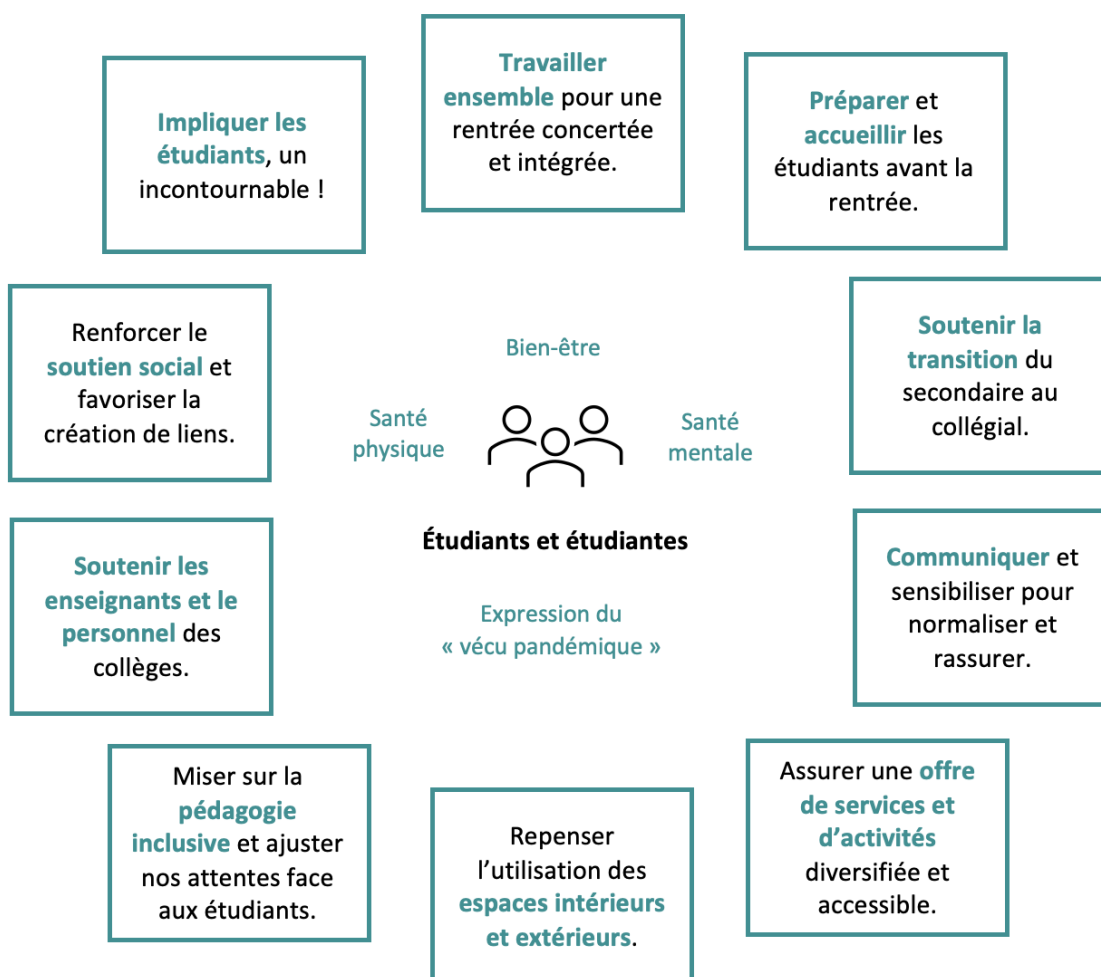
Travailler ensemble pour une rentrée concertée et intégrée.

Préparer et accueillir les étudiants avant la rentrée.

Soutenir la transition du secondaire au collégial.

Communiquer et sensibiliser pour normaliser et rassurer.

Assurer une offre de services et d'activités diversifiée et accessible.

Repenser l'utilisation des espaces intérieurs et extérieurs.

Miser sur la pédagogie inclusive et ajuster nos attentes face aux étudiants.

Soutenir les enseignants et le personnel des collèges.

Renforcer le soutien social et favoriser la création de liens.

Impliquer les étudiants, un incontournable !

Bien-être

Santé physique

Santé mentale

Étudiants et étudiantes

Expression du « vécu pandémique »